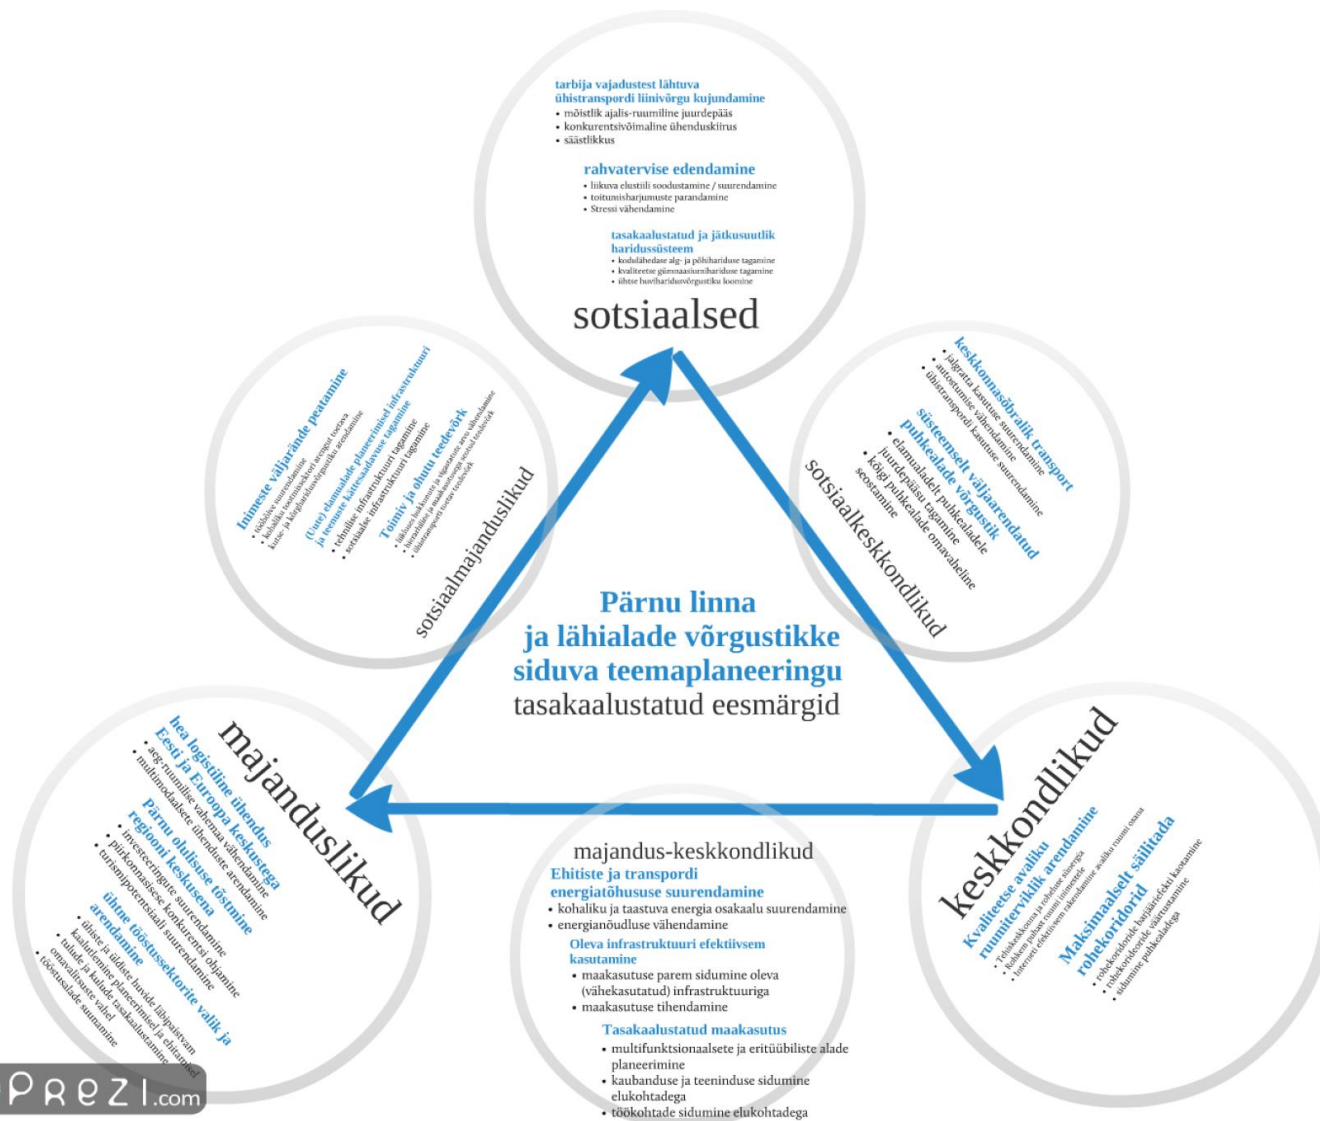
tarbija vajadustest lähtuva ühistranspordi liinivõrgu kujundamine
• mõistlik ajalis-ruumiline juurdepääs
• konkurentsivõimaline ühendussiirus
• säästlikkus

rahvatervise edendamine
• liikuva elustiili soodustamine / suurendamine
• toitumisharjumuste parandamine
• Stressi vähendamine

tasakaalustatud ja jätkusuutlik haridussüsteem
• kodulähedase alg- ja põhihariduse tagamine
• kvaliteetse gümnaasiumihariduse tagamine
• ühtse huvihariduvõrgustiku loomine

sotsiaalsed

Inimeste väljarände peatamine
• töökohtade suurendamine
• kohaliku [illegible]
• kutse- ja kõrghariduse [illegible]

(Uute) elamualade planeerimisel infrastruktuuri ja teenuste kättesaadavuse tagamine
• tehnilise infrastruktuuri tagamine
• sotsiaalse infrastruktuuri tagamine

Toimiv ja ohutu teedevõrk
• liiklusohutuse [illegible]
• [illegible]
• ühistransport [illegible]

sotsiaalmajanduslikud

keskkonnasõbralik transport
• jalgratta kasutuse suurendamine
• autostumise vähendamine
• ühistranspordi kasutuse suurendamine

süsteemselt väljaarendatud puhkealade võrgustik
• elamualadelt puhkealadele juurdepääsu tagamine
• kõigi puhkealade omavaheline seostamine

sotsiaalkeskkondlikud

Pärnu linna ja lähialade võrgustikke siduva teemaplaneeringu
tasakaalustatud eesmärgid

majanduslikud

hea logistiline ühendus Eesti ja Euroopa keskustega
• aeg-ruumilise vahemaa vähendamine
• multimodaalsete ühenduste arendamine

Pärnu olulisuse tõstmine regiooni keskusena
• investeeringute suurendamine
• piirkonnasisese konkurentsi ohjamine
• turismipotentsiaali suurendamine

ühtne töösttussektorite valik ja arendamine
• ühiste ja üldiste huvide läbipaistvam kaalutlemine planeerimisel ja ehitamisel
• tulude ja kulude tasakaalustamine omavalitsuste vahel
• töösutsalade suunamine

majandus-keskkondlikud
Ehitiste ja transpordi energiatõhususe suurendamine
• kohaliku ja taastuva energia osakaalu suurendamine
• energianõudluse vähendamine

Oleva infrastruktuuri efektiivsem kasutamine
• maakasutuse parem sidumine oleva (vähekasutatud) infrastruktuuriga
• maakasutuse tihendamine

Tasakaalustatud maakasutus
• multifunktsionaalsete ja eritüübiliste alade planeerimine
• kaubanduse ja teeninduse sidumine elukohtadega
• töökohtade sidumine elukohtadega

keskkondlikud

Kvaliteetse avaliku ruumiterviklik arendamine
• Tehiskeskkonna ja rohelise sinergia
• Kohtade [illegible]
• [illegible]

Maksimaalselt säilitada rohekoridorid
• rohekoridoride barjääriefekti kaotamine
• rohekoridoride väärtustamine
• sidumine puhkealadega

PREZI.com